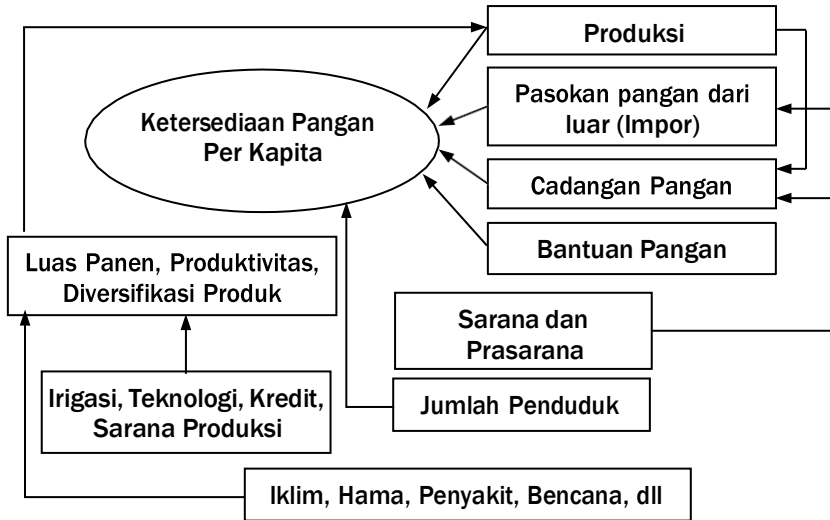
Produksi

Ketersediaan Pangan Per Kapita

Pasokan pangan dari luar (Impor)

Cadangan Pangan

Bantuan Pangan

Luas Panen, Produktivitas, Diversifikasi Produk

Sarana dan Prasarana

Irigasi, Teknologi, Kredit, Sarana Produksi

Jumlah Penduduk

Iklim, Hama, Penyakit, Bencana, dll